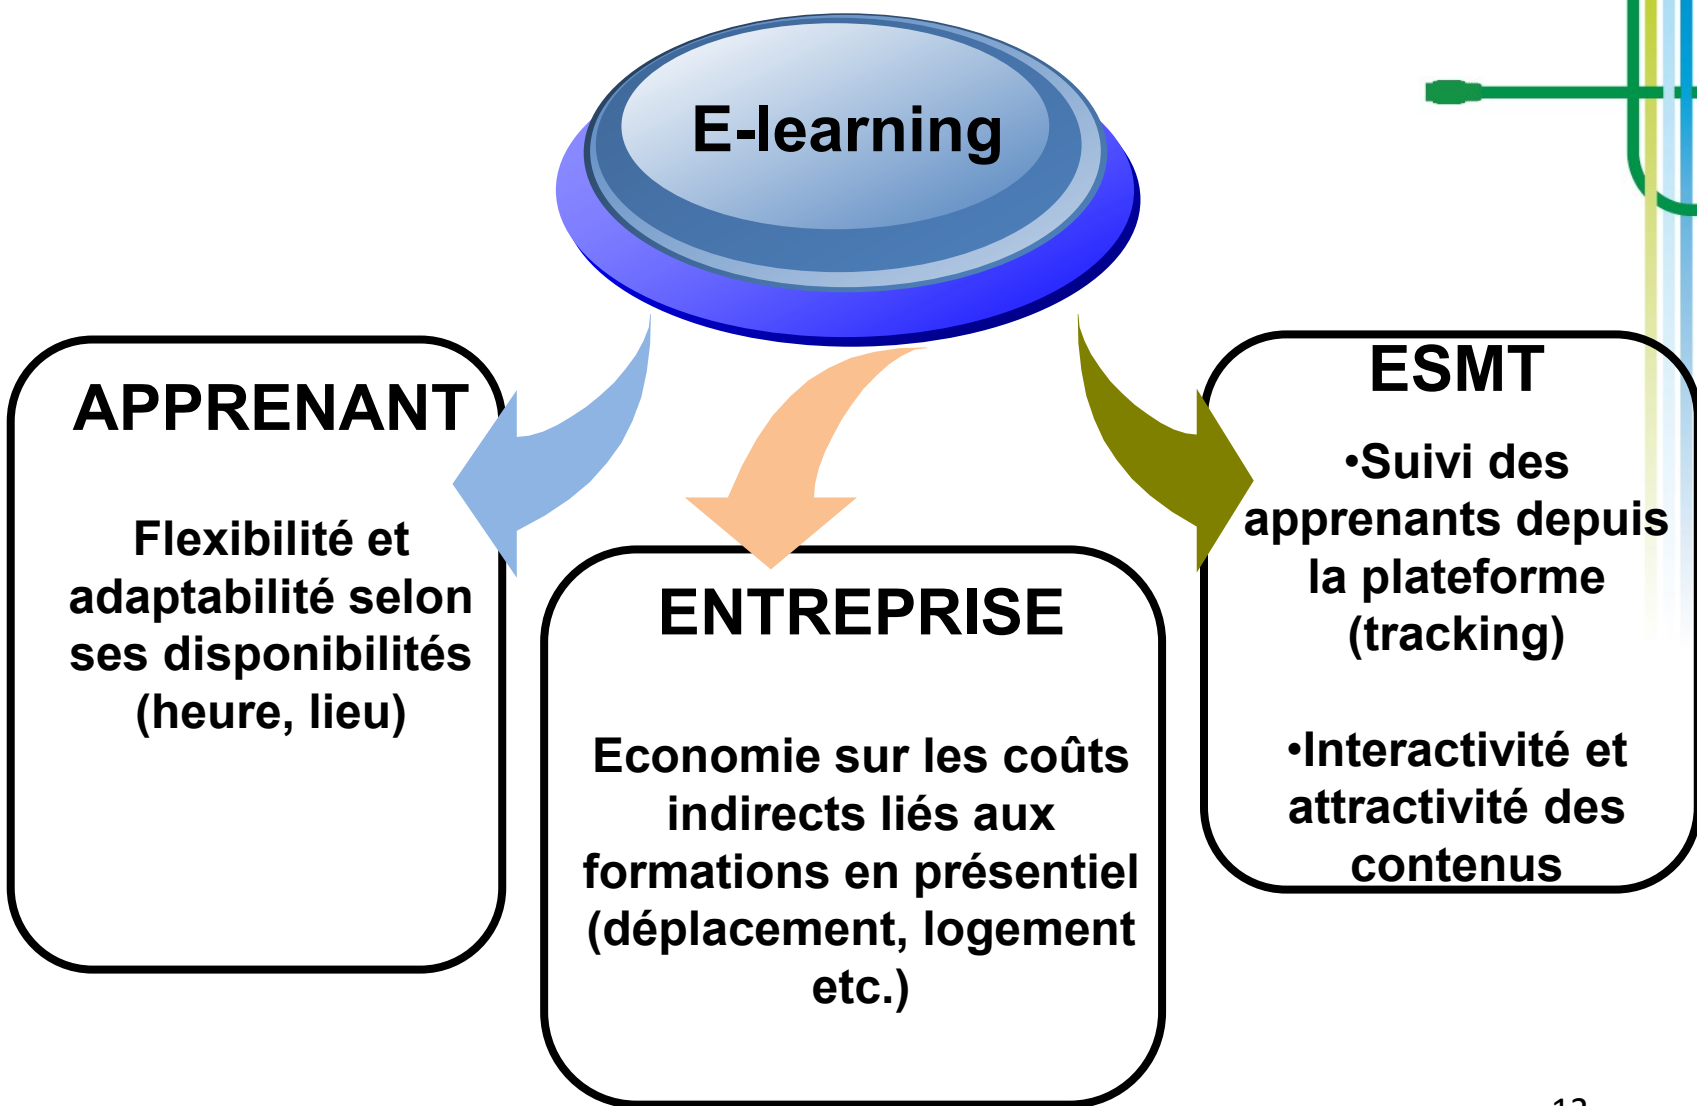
E-learning

APPRENANT

Flexibilité et adaptabilité selon ses disponibilités (heure, lieu)

ENTREPRISE

Economie sur les coûts indirects liés aux formations en présentiel (déplacement, logement etc.)

ESMT

•Suivi des apprenants depuis la plateforme (tracking)

•Interactivité et attractivité des contenus

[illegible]